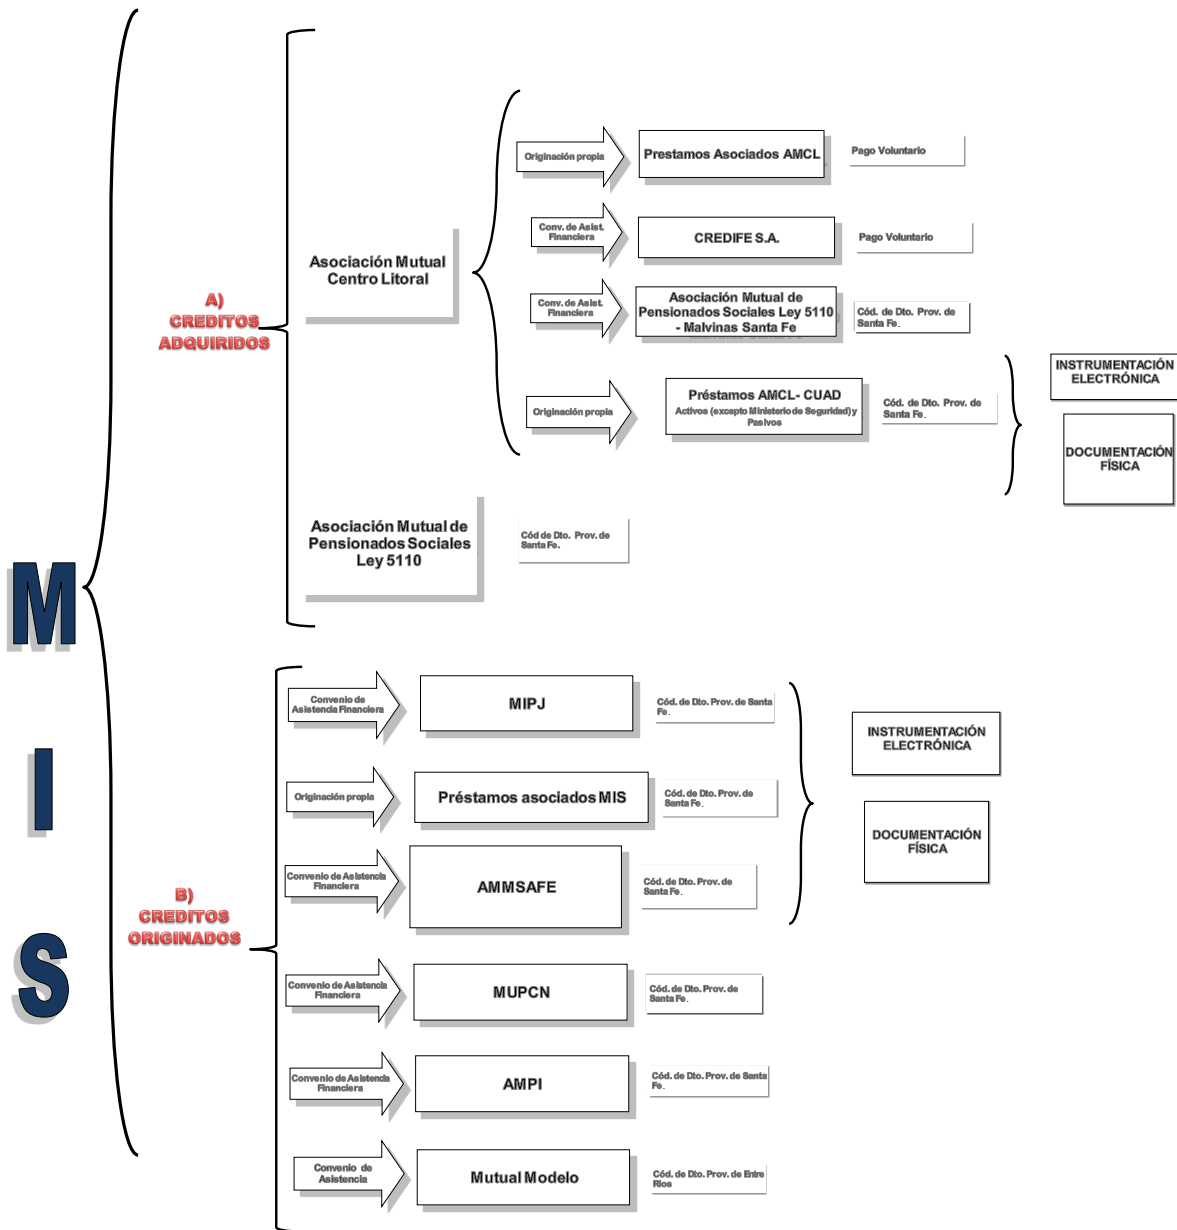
M
I
S

A)
CREDITOS
ADQUIRIDOS

Asociación Mutual Centro Litoral

Originación propia
Prestamos Asociados AMCL
Pago Voluntario

Conv. de Asist. Financiera
CREDIFE S.A.
Pago Voluntario

Conv. de Asist. Financiera
Asociación Mutual de Pensionados Sociales Ley 5110 - Malvinas Santa Fe
Cód. de Dto. Prov. de Santa Fe.

Originación propia
Préstamos AMCL- CUAD
Activos (excepto Ministerio de Seguridad) y Pasivos
Cód. de Dto. Prov. de Santa Fe.

INSTRUMENTACIÓN ELECTRÓNICA
DOCUMENTACIÓN FÍSICA

Asociación Mutual de Pensionados Sociales Ley 5110
Cód de Dto. Prov. de Santa Fe.

B)
CREDITOS
ORIGINADOS

Convenio de Asistencia Financiera
MIPJ
Cód. de Dto. Prov. de Santa Fe.

Originación propia
Préstamos asociados MIS
Cód. de Dto. Prov. de Santa Fe.

Convenio de Asistencia Financiera
AMMSAFE
Cód. de Dto. Prov. de Santa Fe.

INSTRUMENTACIÓN ELECTRÓNICA
DOCUMENTACIÓN FÍSICA

Convenio de Asistencia Financiera
MUPCN
Cód. de Dto. Prov. de Santa Fe.

Convenio de Asistencia Financiera
AMPI
Cód. de Dto. Prov. de Santa Fe.

Convenio de Asistencia
Mutual Modelo
Cód. de Dto. Prov. de Entre Ríos